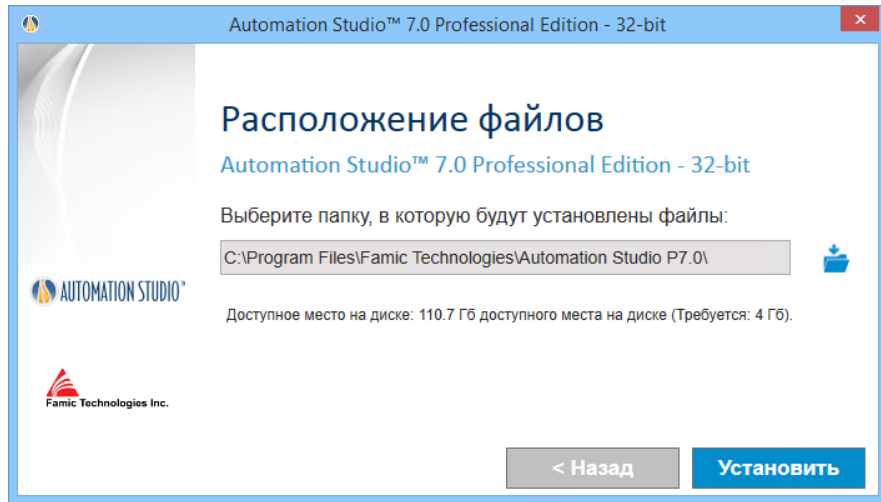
Automation Studio™ 7.0 Professional Edition - 32-bit

Расположение файлов

Automation Studio™ 7.0 Professional Edition - 32-bit

Выберите папку, в которую будут установлены файлы:

C:\Program Files\Famic Technologies\Automation Studio P7.0\

AUTOMATION STUDIO®

Доступное место на диске: 110.7 Гб доступного места на диске (Требуется: 4 Гб).

Famic Technologies Inc.

< Назад

Установить